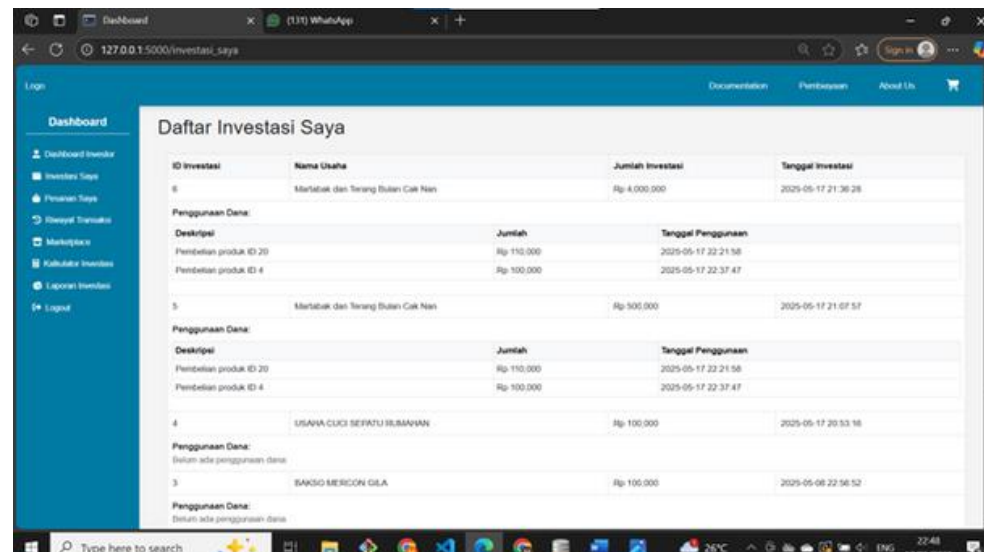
Dashboard × (131) WhatsApp × +

127.0.0.1:5000/investasi_saya

Sign in

Logo

Documentation Pembiayaan About Us

Dashboard

Dashboard Investor
Investasi Saya
Pesanan Saya
Riwayat Transaksi
Marketplace
Kalkulator Investasi
Laporan Investasi
Logout

Daftar Investasi Saya

| ID Investasi | Nama Usaha | Jumlah Investasi | Tanggal Investasi |
|---|---|---|---|
| 6 | Martabak dan Terang Bulan Cak Nan | Rp 4.000.000 | 2025-05-17 21:36:28 |

Penggunaan Dana:

| Deskripsi | Jumlah | Tanggal Penggunaan |
|---|---|---|
| Pembelian produk ID 20 | Rp 110.000 | 2025-05-17 22:21:58 |
| Pembelian produk ID 4 | Rp 100.000 | 2025-05-17 22:37:47 |

| 5 | Martabak dan Terang Bulan Cak Nan | Rp 500.000 | 2025-05-17 21:07:57 |
|---|---|---|---|

Penggunaan Dana:

| Deskripsi | Jumlah | Tanggal Penggunaan |
|---|---|---|
| Pembelian produk ID 20 | Rp 110.000 | 2025-05-17 22:21:58 |
| Pembelian produk ID 4 | Rp 100.000 | 2025-05-17 22:37:47 |

| 4 | USAHA CUCI SEPATU RUMAHAN | Rp 100.000 | 2025-05-17 20:53:16 |
|---|---|---|---|

Penggunaan Dana:
Belum ada penggunaan dana

| 3 | BAKSO MERCON GILA | Rp 100.000 | 2025-05-08 22:56:52 |
|---|---|---|---|

Penggunaan Dana:
Belum ada penggunaan dana

Type here to search

26°C ENG 22:48